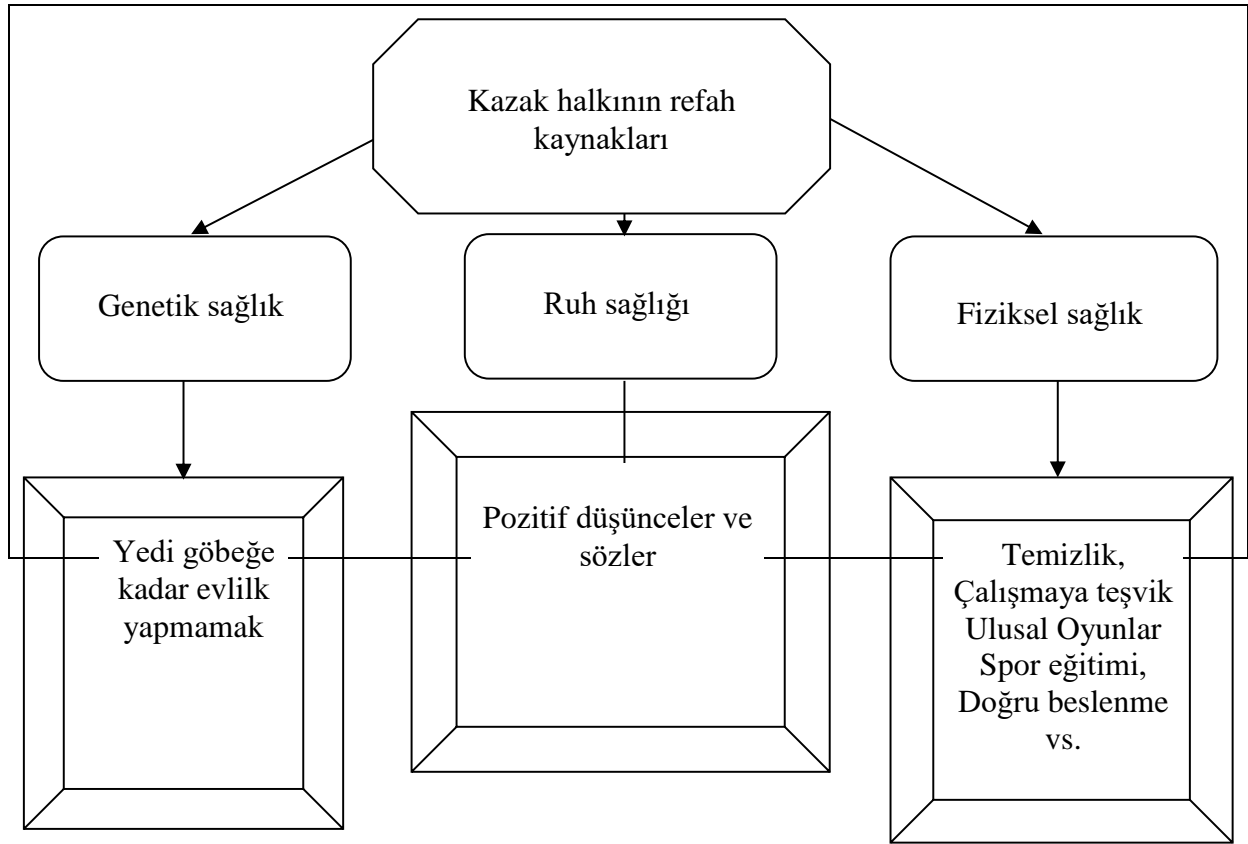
Kazak halkının refah kaynakları

Genetik sağlık

Ruh sağlığı

Fiziksel sağlık

Yedi göbeğe kadar evlilik yapmamak

Pozitif düşünceler ve sözler

Temizlik, Çalışmaya teşvik Ulusal Oyunlar Spor eğitimi, Doğru beslenme vs.